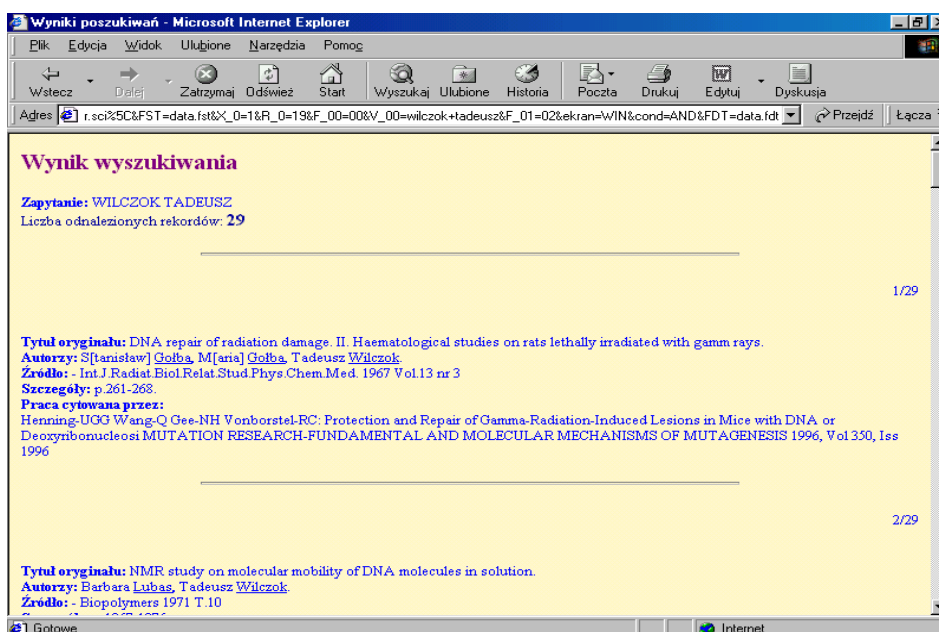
Wyniki poszukiwań - Microsoft Internet Explorer

Plik Edycja Widok Ulubione Narzędzia Pomoc

Wstecz Dalej Zatrzymaj Odśwież Start Wyszukaj Ulubione Historia Poczta Drukuj Edytuj Dyskusja

Adres r.sci%5C&FST=data.fst&X_0=1&R_0=19&F_00=00&V_00=wilczok+tadeusz&F_01=02&ekran=WIN&cond=AND&FDT=data.fdt Przejdź Łącza

Wynik wyszukiwania

Zapytanie: WILCZOK TADEUSZ
Liczba odnalezionych rekordów: 29

1/29

Tytuł oryginału: DNA repair of radiation damage. II. Haematological studies on rats lethally irradiated with gamm rays.
Autorzy: S[tanisław] Gołba, M[aria] Gołba, Tadeusz Wilczok.
Źródło: - Int.J.Radiat.Biol.Relat.Stud.Phys.Chem.Med. 1967 Vol.13 nr 3
Szczegóły: p.261-268.
Praca cytowana przez:
Henning-UGG Wang-Q Gee-NH Vonborstel-RC: Protection and Repair of Gamma-Radiation-Induced Lesions in Mice with DNA or Deoxyribonucleosi MUTATION RESEARCH-FUNDAMENTAL AND MOLECULAR MECHANISMS OF MUTAGENESIS 1996, Vol 350, Iss 1996

2/29

Tytuł oryginału: NMR study on molecular mobility of DNA molecules in solution.
Autorzy: Barbara Lubas, Tadeusz Wilczok.
Źródło: - Biopolymers 1971 T.10
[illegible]

Gotowe Internet